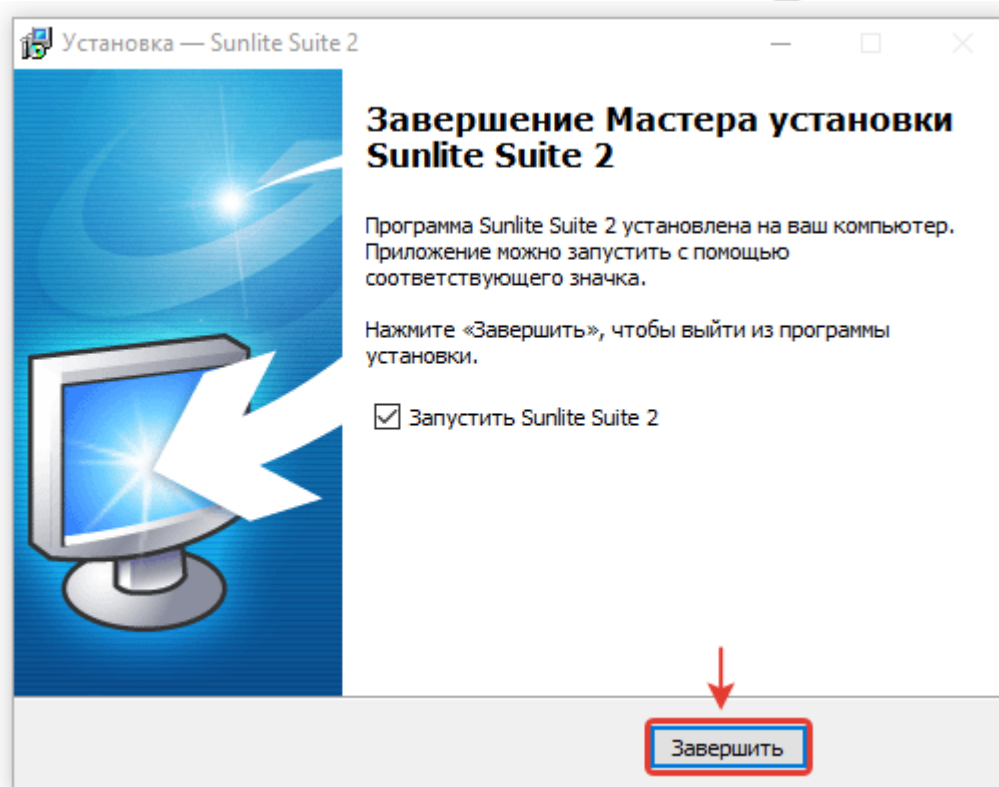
Установка — Sunlite Suite 2

Завершение Мастера установки Sunlite Suite 2

Программа Sunlite Suite 2 установлена на ваш компьютер. Приложение можно запустить с помощью соответствующего значка.

Нажмите «Завершить», чтобы выйти из программы установки.

Запустить Sunlite Suite 2

Завершить